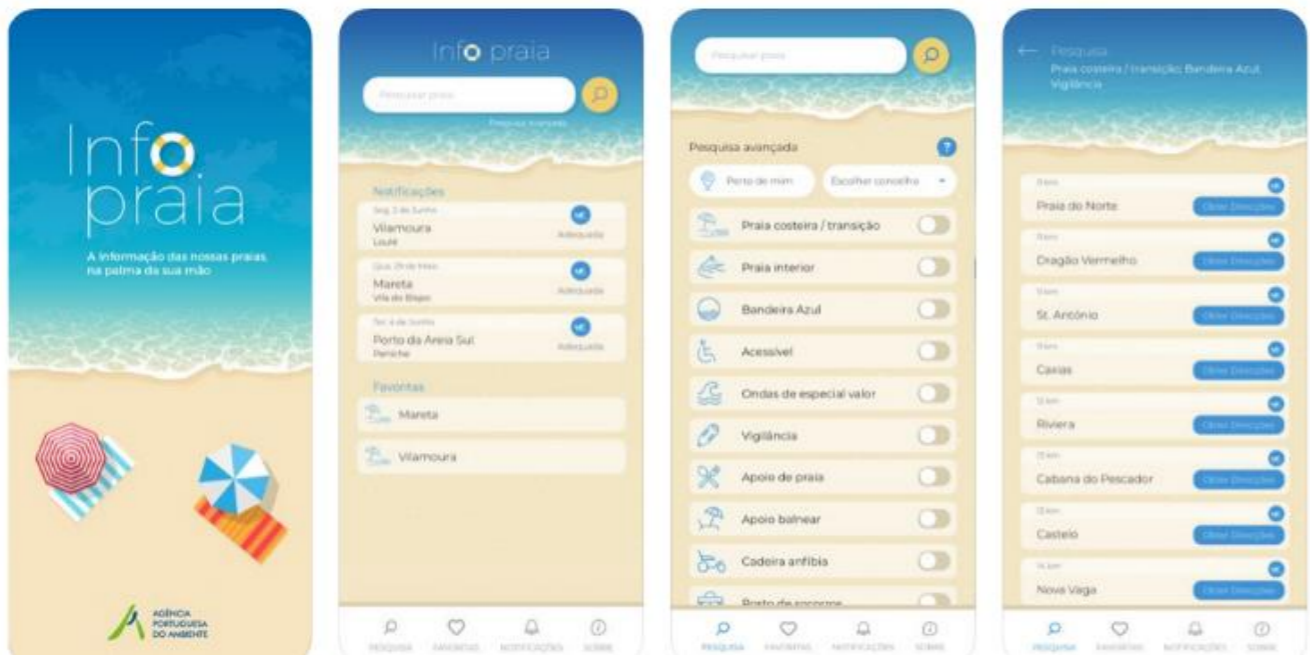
Info praia

A informação das nossas praias na palma da sua mão

AGÊNCIA PORTUGUESA DO AMBIENTE

Info praia

Pesquisar praia

Pesquisa avançada

Notificações

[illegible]
Vilamoura
Loulé
Adequada

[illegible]
Mareta
Vila do Bispo
Adequada

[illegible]
Porto da Areia Sul
Peniche
Adequada

Favoritos

Mareta

Vilamoura

PESQUISA FAVORITOS NOTIFICAÇÕES SOBRE

Pesquisar praia

Pesquisa avançada

Perto de mim

Escolher concelho

Praia costeira / transição

Praia interior

Bandeira Azul

Acessível

Ondas de especial valor

Vigilância

Apoio de praia

Apoio balnear

Cadeira anfíbia

Posto de socorros

PESQUISA FAVORITOS NOTIFICAÇÕES SOBRE

Pesquisa
Praia costeira / transição; Bandeira Azul; Vigilância

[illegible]
Praia do Norte
Obter Direcções

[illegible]
Dragão Vermelho
Obter Direcções

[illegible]
St. António
Obter Direcções

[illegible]
Caxias
Obter Direcções

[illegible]
Riviera
Obter Direcções

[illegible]
Cabana do Pescador
Obter Direcções

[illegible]
Castelo
Obter Direcções

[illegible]
Nova Vaga
Obter Direcções

PESQUISA FAVORITOS NOTIFICAÇÕES SOBRE